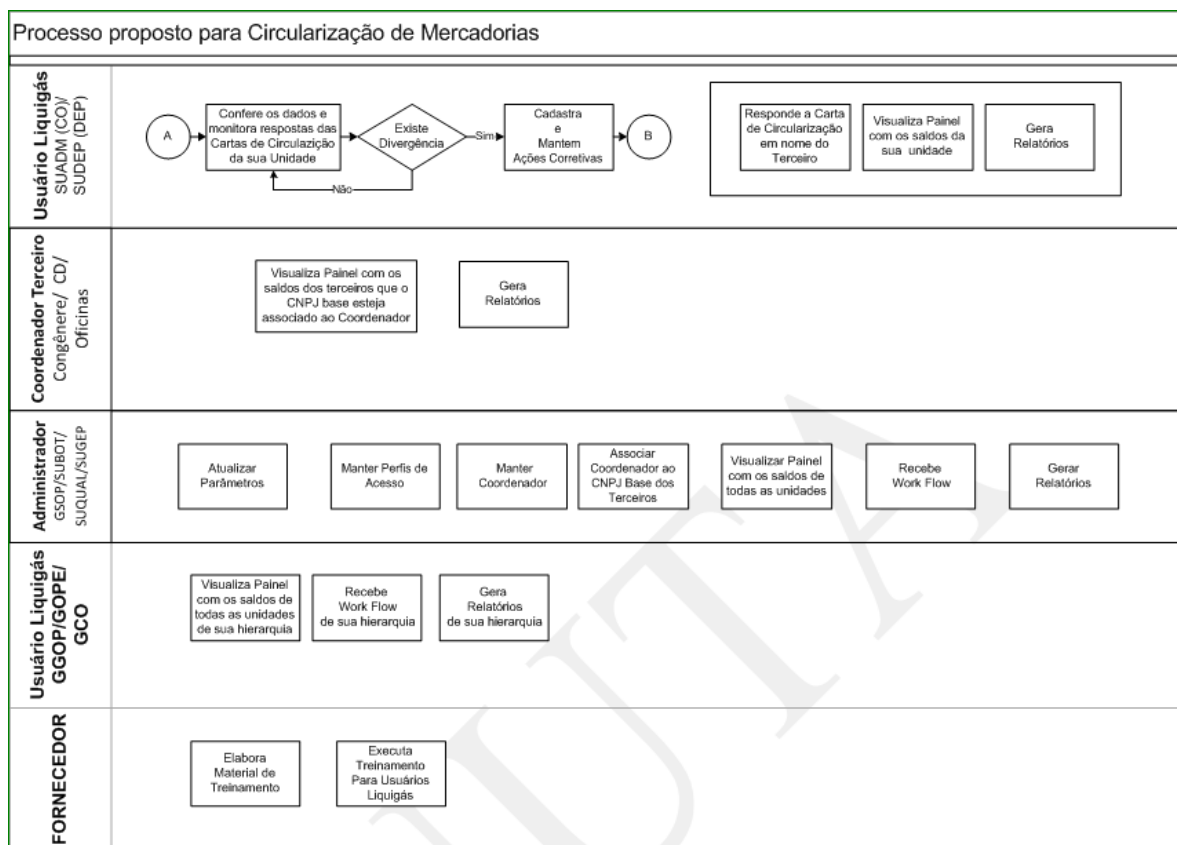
Processo proposto para Circularização de Mercadorias

Usuário Liquigás
SUADM (CO)/ SUDEP (DEP)

A

Confere os dados e monitora respostas das Cartas de Circulização da sua Unidade

Existe Divergência

Sim

Não

Cadastra e Mantem Ações Corretivas

B

Responde a Carta de Circularização em nome do Terceiro

Visualiza Painel com os saldos da sua unidade

Gera Relatórios

Coordenador Terceiro
Congênere/ CD/ Oficinas

Visualiza Painel com os saldos dos terceiros que o CNPJ base esteja associado ao Coordenador

Gera Relatórios

Administrador
GSOP/SUBOT/ SUQUAL/SUGEP

Atualizar Parâmetros

Manter Perfis de Acesso

Manter Coordenador

Associar Coordenador ao CNPJ Base dos Terceiros

Visualizar Painel com os saldos de todas as unidades

Recebe Work Flow

Gerar Relatórios

Usuário Liquigás
GGOP/GOPE/ GCO

Visualiza Painel com os saldos de todas as unidades de sua hierarquia

Recebe Work Flow de sua hierarquia

Gera Relatórios de sua hierarquia

FORNECEDOR

Elabora Material de Treinamento

Executa Treinamento Para Usuários Liquigás